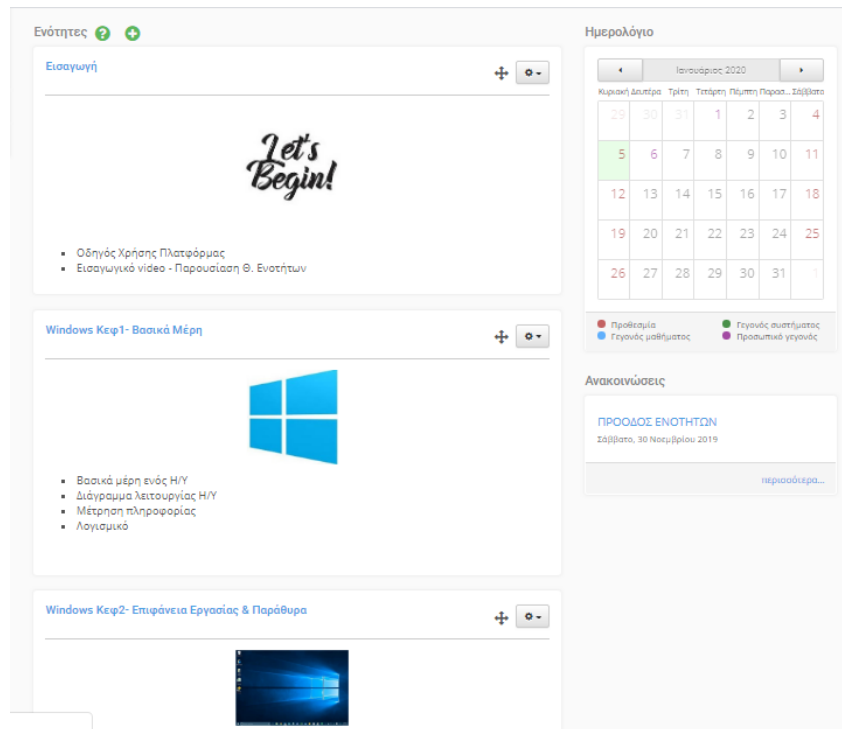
Ενότητες

Εισαγωγή

Let's Begin!

- Οδηγός Χρήσης Πλατφόρμας
- Εισαγωγικό video - Παρουσίαση Θ. Ενοτήτων

Windows Κεφ1- Βασικά Μέρη

- Βασικά μέρη ενός Η/Υ
- Διάγραμμα λειτουργίας Η/Υ
- Μέτρηση πληροφορίας
- Λογισμικό

Windows Κεφ2- Επιφάνεια Εργασίας & Παράθυρα

Ημερολόγιο

◂ Ιανουάριος 2020 ▸

| Κυριακή | Δευτέρα | Τρίτη | Τετάρτη | Πέμπτη | Παρασ... | Σάββατο |
|---|---|---|---|---|---|---|
| 29 | 30 | 31 | 1 | 2 | 3 | 4 |
| 5 | 6 | 7 | 8 | 9 | 10 | 11 |
| 12 | 13 | 14 | 15 | 16 | 17 | 18 |
| 19 | 20 | 21 | 22 | 23 | 24 | 25 |
| 26 | 27 | 28 | 29 | 30 | 31 | 1 |

Προθεσμία
Γεγονός συστήματος
Γεγονός μαθήματος
Προσωπικό γεγονός

Ανακοινώσεις

ΠΡΟΟΔΟΣ ΕΝΟΤΗΤΩΝ
Σάββατο, 30 Νοεμβρίου 2019

περισσότερα...